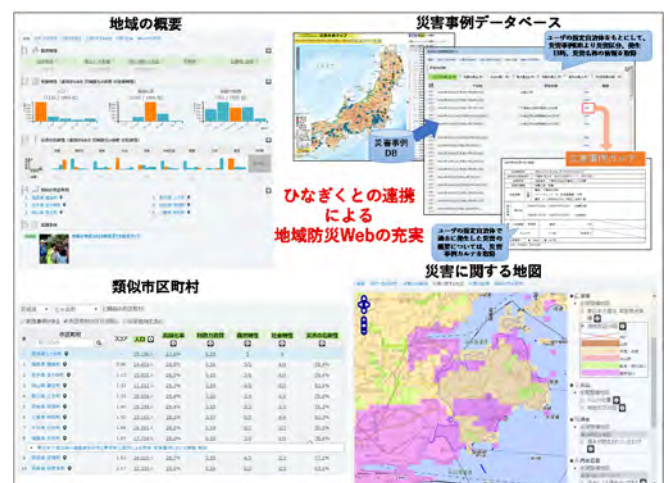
地域の概要

災害事例データベース

ユーザの指定自治体をもとにして、災害事例DBより災害区分、発生日時、災害名称の情報を取得

災害事例DB

災害事例カルテ

ユーザの指定自治体で過去に発生した災害の概要については、災害事例カルテを取得

ひなぎくとの連携による地域防災Webの充実

類似市区町村

災害に関する地図

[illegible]